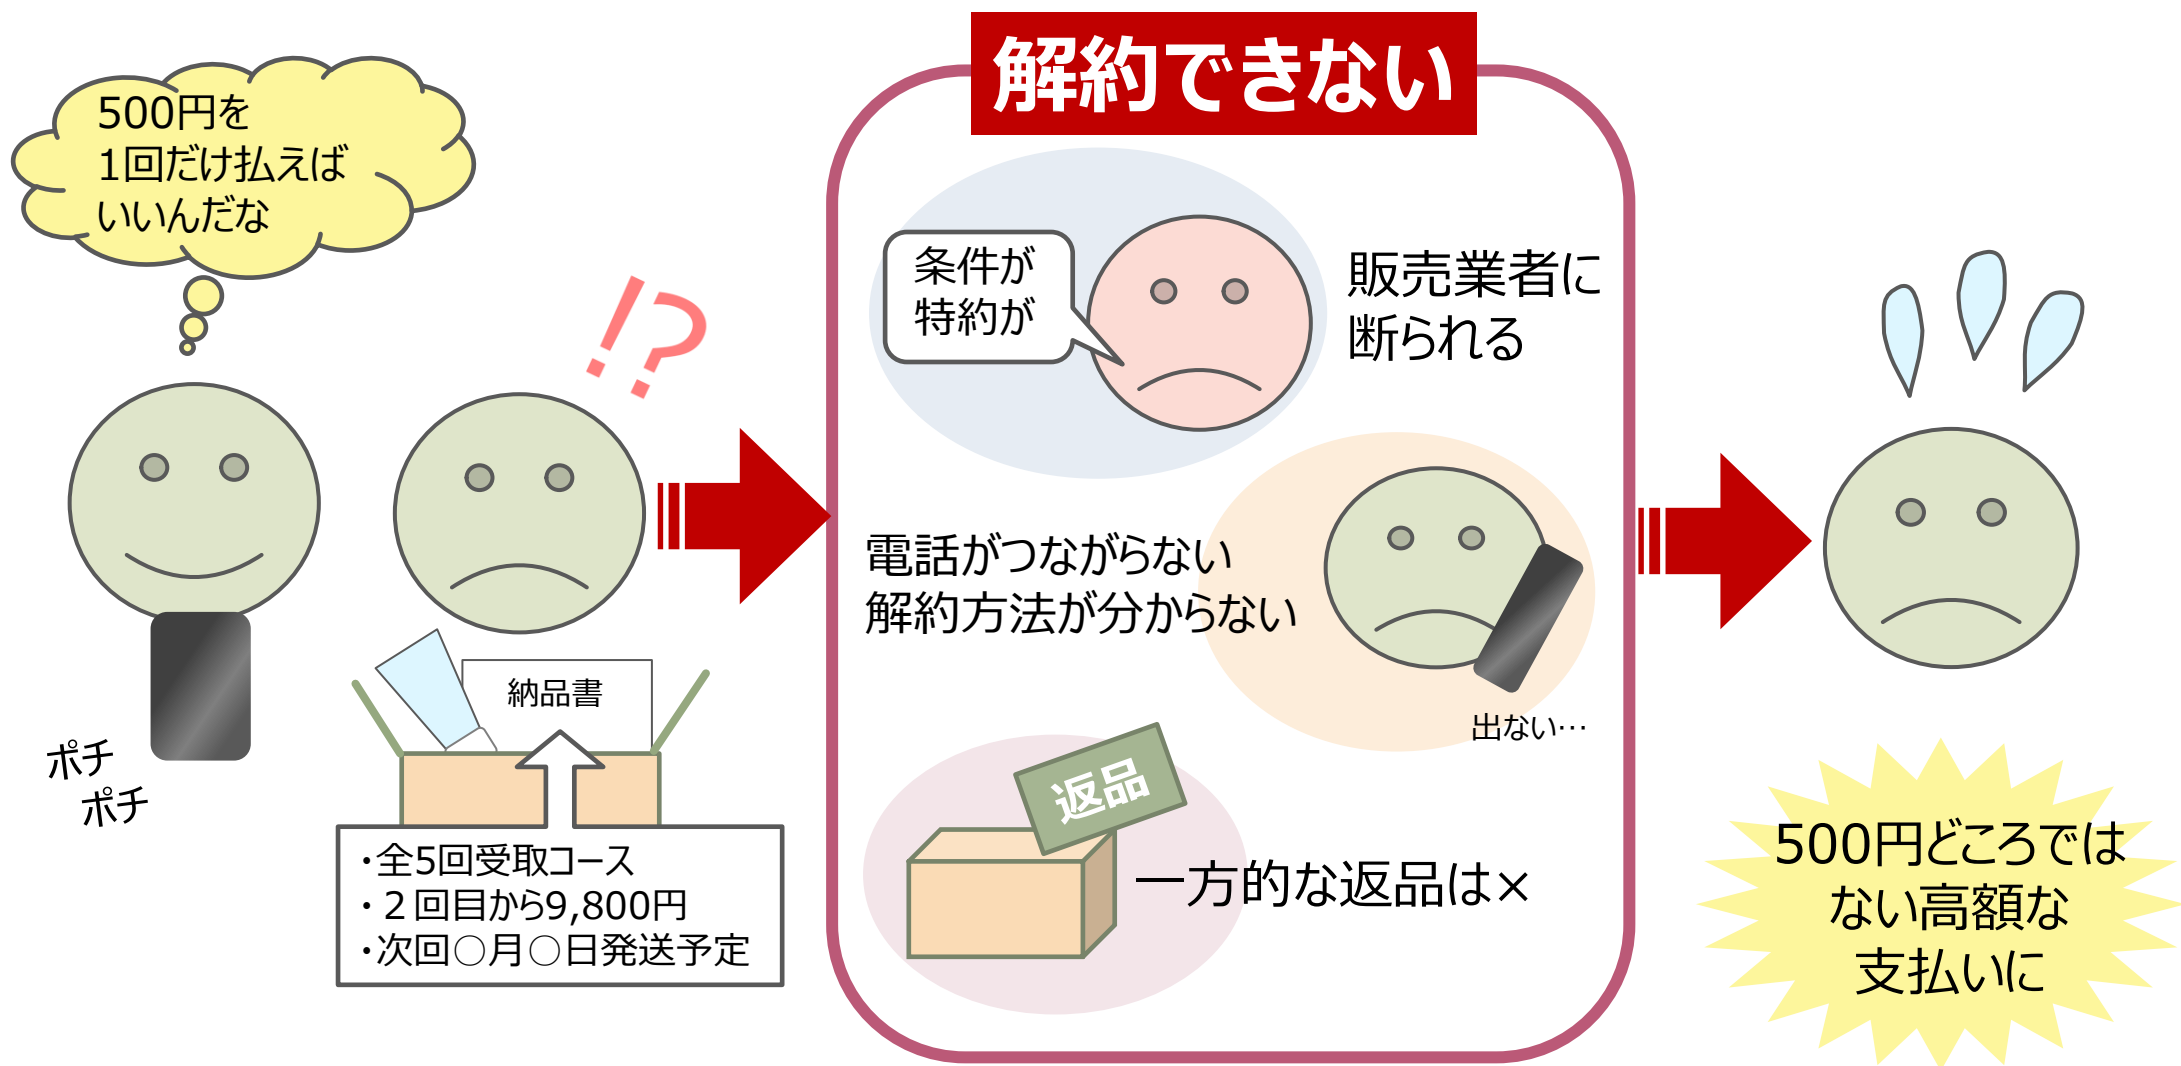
500円を
1回だけ払えば
いいんだな

ポチ
ポチ

!?

納品書

・全5回受取コース
・２回目から9,800円
・次回○月○日発送予定

解約できない

条件が
特約が

販売業者に
断られる

電話がつながらない
解約方法が分からない

出ない…

返品

一方的な返品は×

500円どころでは
ない高額な
支払いに